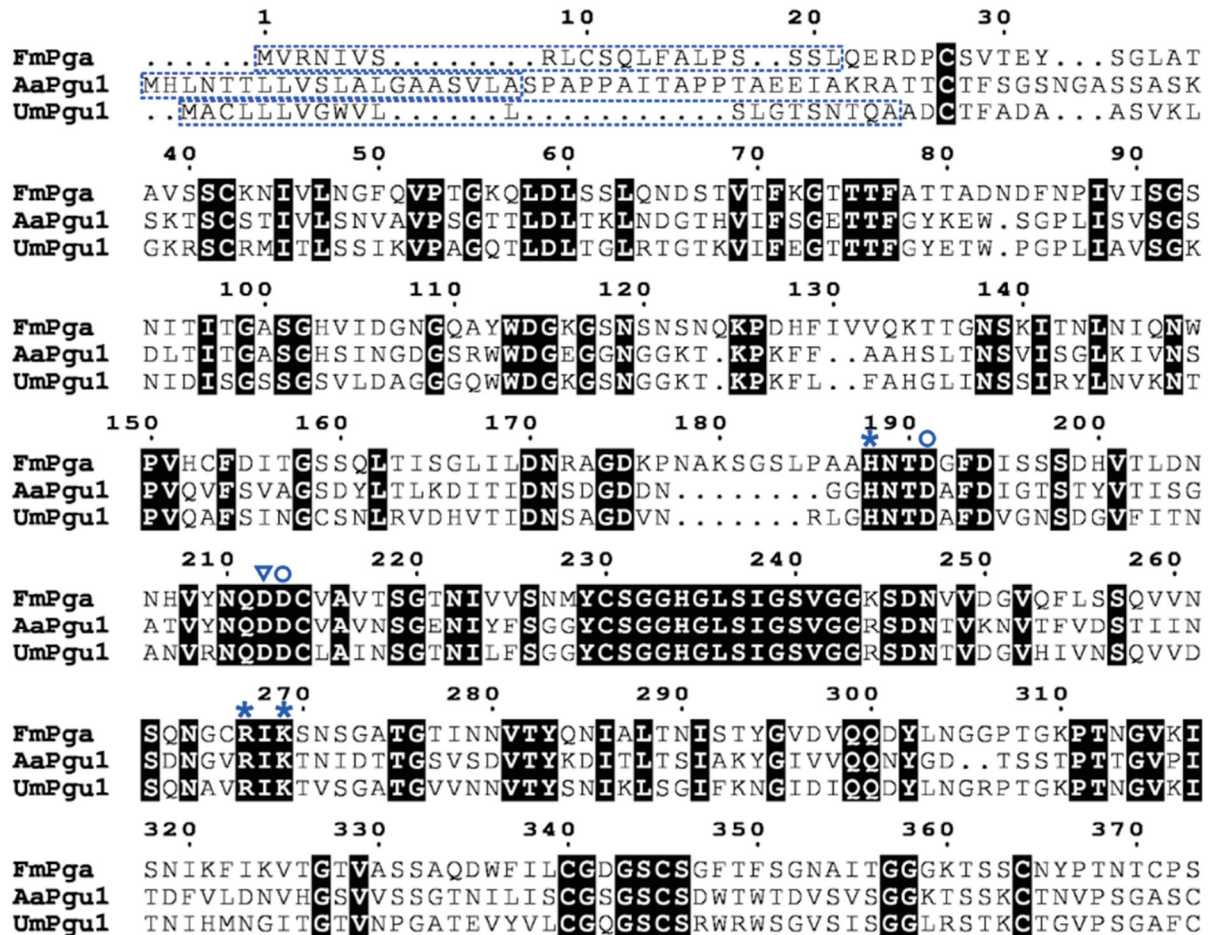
1 10 20 30
FmPga ......MVRNIVS.......RLCSQLFALPS..SSLQERDPCSVTEY...SGLAT
AaPgu1 MHLNTTLLVSLALGAASVLASPAPPAITAPPTAEEIAKRATTCTFSGSNGASSASK
UmPgu1 ..MACLLLVGWVL.....L..........SLGTSNTQAADCTFADA...ASVKL

40 50 60 70 80 90
FmPga AVSSCKNIVLNGFQVPTGKQLDLSSLQNDSTVTFKGTTTFATTADNDFNPIVISGS
AaPgu1 SKTSCSTIVLSNVAVPSGTTLDLTKLNDGTHVIFSGETTFGYKEW.SGPLISVSGS
UmPgu1 GKRSCRMITLSSIKVPAGQTLDLTGLRTGTKVIFEGTTTFGYETW.PGPLIAVSGK

100 110 120 130 140
FmPga NITITGASGHVIDGNGQAYWDGKGSNSNSNQKPDHFIVVQKTTGNSKITNLNIQNW
AaPgu1 DLTITGASGHSINGDGSRWWDGEGGNGGKT.KPKFF..AAHSLTNSVISGLKIVNS
UmPgu1 NIDISGSSGSVLDAGGGQWWDGKGSNGGKT.KPKFL..FAHGLINSSIRYLNVKNT

150 160 170 180 190 200
FmPga PVHCFDITGSSQLTISGLILDNRAGDKPNAKSGSLPAAHNTDGFDISSSDHVTLDN
AaPgu1 PVQVFSVAGSDYLTLKDITIDNSDGDDN........GGHNTDAFDIGTSTYVTISG
UmPgu1 PVQAFSINGCSNLRVDHVTIDNSAGDVN........RLGHNTDAFDVGNSDGVFITN

210 220 230 240 250 260
FmPga NHVYNQDDCVAVTSGTNIVVSNMYCSGGHGLSIGSVGGKSDNVVDGVQFLSSQVVN
AaPgu1 ATVYNQDDCVAVNSGENIYFSGGYCSGGHGLSIGSVGGRSDNTVKNVTFVDSTIIN
UmPgu1 ANVRNQDDCLAINSGTNILFSGGYCSGGHGLSIGSVGGRSDNTVDGVHIVNSQVVD

270 280 290 300 310
FmPga SQNGCRIKSNSGATGTINNVTYQNIALTNISTYGVDVQQDYLNGGPTGKPTNGVKI
AaPgu1 SDNGVRIKTNIDTTGSVSDVTYKDITLTSIAKYGIVVQQNYGD..TSSTPTTGVPI
UmPgu1 SQNAVRIKTVSGATGVVNNVTYSNIKLSGIFKNGIDIQQDYLNGRPTGKPTNGVKI

320 330 340 350 360 370
FmPga SNIKFIKVTGTVASSAQDWFILCGDGSCSGFTFSGNAITGGKTSSCNYPTNTCPS
AaPgu1 TDFVLDNVHGSVVSSGTNILISCGSGSCSDWTWTDVSVSGGKTSSKCTNVPSGASC
UmPgu1 TNIHMNGITGTVNPGATEVYVLCGQGSCSRWRWSGVSISGGLRSTKCTGVPSGAFC